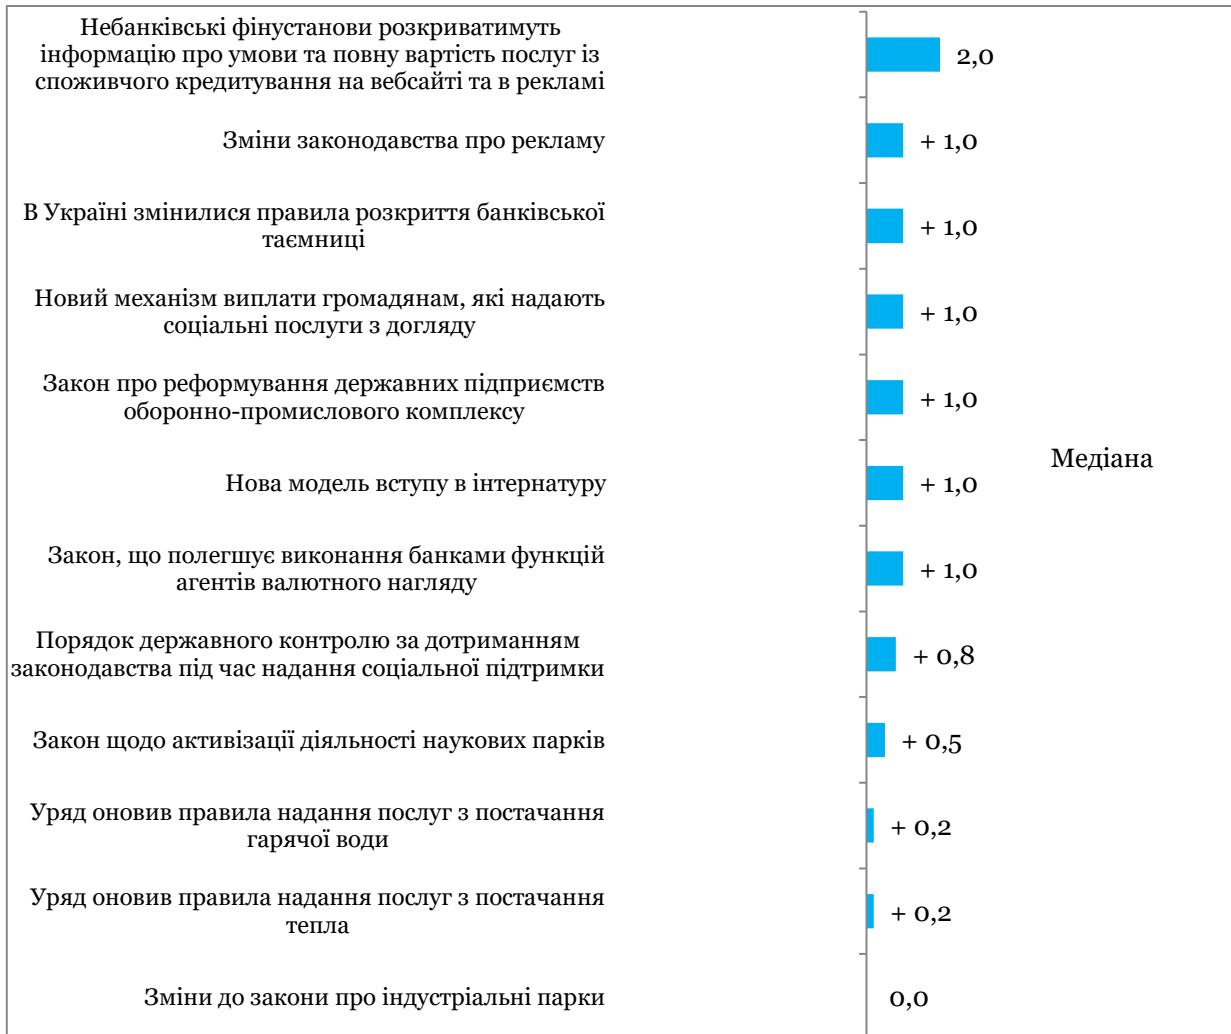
Небанківські фінустанови розкриватимуть інформацію про умови та повну вартість послуг із споживчого кредитування на вебсайті та в рекламі
2,0

Зміни законодавства про рекламу
+ 1,0

В Україні змінилися правила розкриття банківської таємниці
+ 1,0

Новий механізм виплати громадянам, які надають соціальні послуги з догляду
+ 1,0

Закон про реформування державних підприємств оборонно-промислового комплексу
+ 1,0

Нова модель вступу в інтернатуру
+ 1,0

Закон, що полегшує виконання банками функцій агентів валютного нагляду
+ 1,0

Порядок державного контролю за дотриманням законодавства під час надання соціальної підтримки
+ 0,8

Закон щодо активізації діяльності наукових парків
+ 0,5

Уряд оновив правила надання послуг з постачання гарячої води
+ 0,2

Уряд оновив правила надання послуг з постачання тепла
+ 0,2

Зміни до закони про індустріальні парки
0,0

Медіана